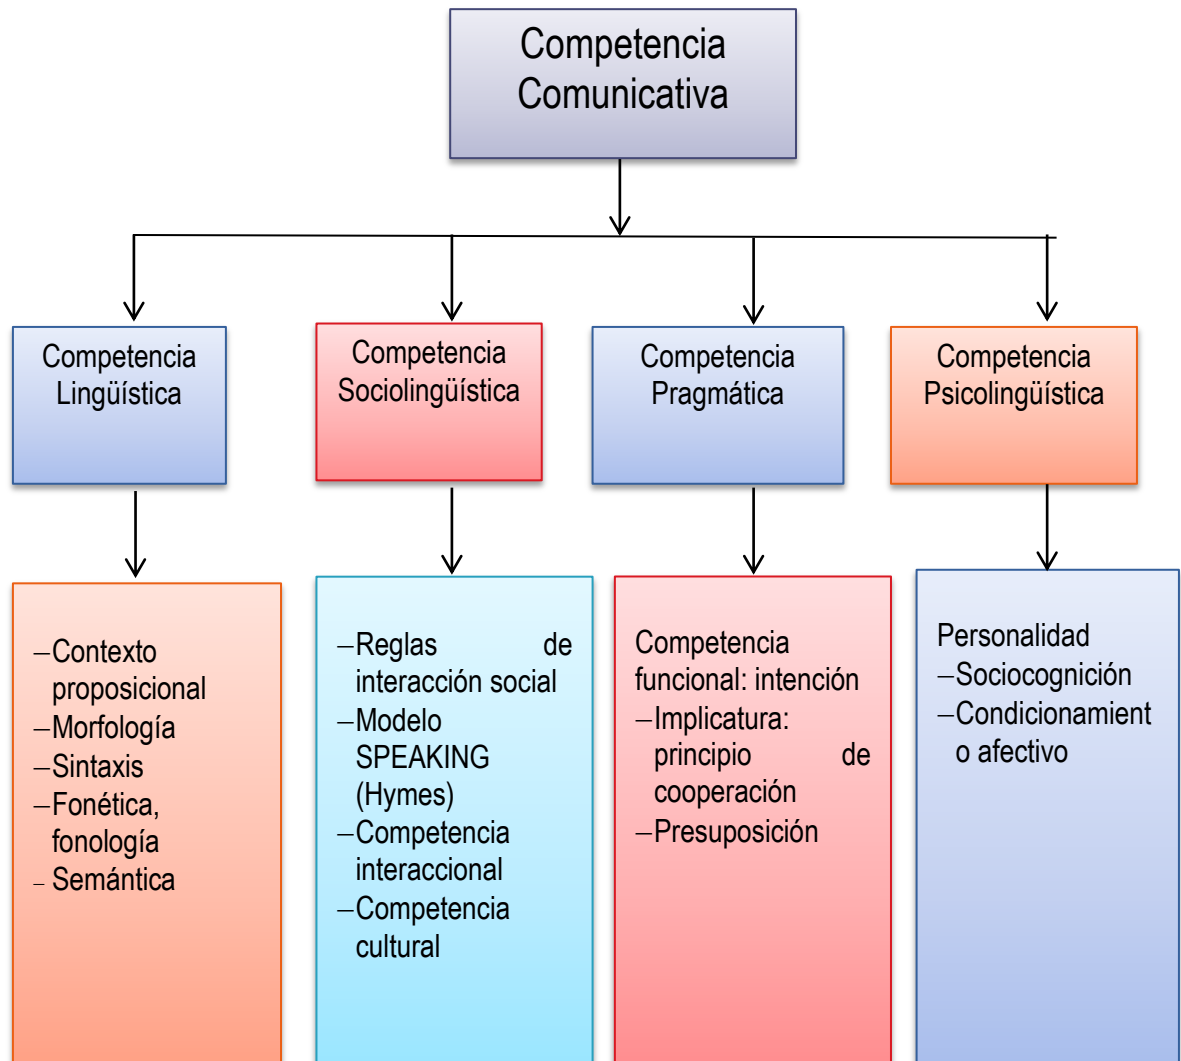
Competencia Comunicativa

Competencia Lingüística

Competencia Sociolingüística

Competencia Pragmática

Competencia Psicolingüística

–Contexto proposicional
–Morfología
–Sintaxis
–Fonética, fonología
– Semántica

–Reglas de interacción social
–Modelo SPEAKING (Hymes)
–Competencia interaccional
–Competencia cultural

Competencia funcional: intención
–Implicatura: principio de cooperación
–Presuposición

Personalidad
–Sociocognición
–Condicionamient o afectivo